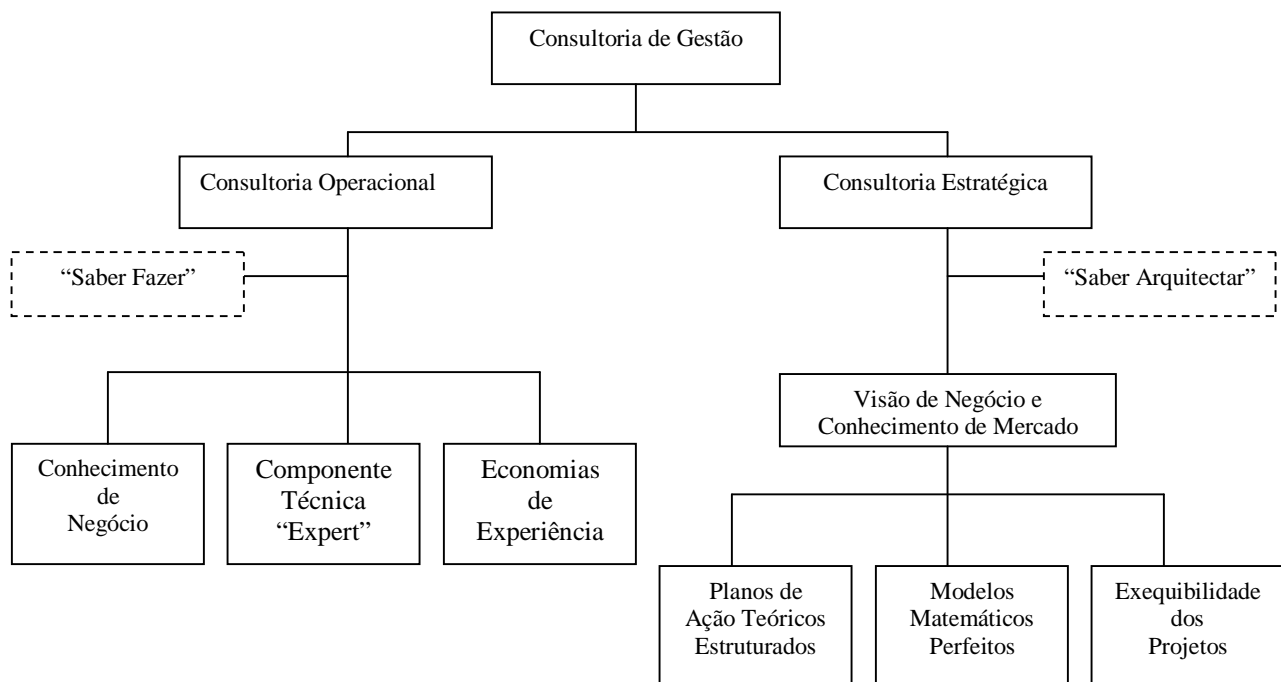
Consultoria de Gestão

Consultoria Operacional

Consultoria Estratégica

“Saber Fazer”

“Saber Arquitectar”

Visão de Negócio e Conhecimento de Mercado

Conhecimento de Negócio

Componente Técnica “Expert”

Economias de Experiência

Planos de Ação Teóricos Estruturados

Modelos Matemáticos Perfeitos

Exequibilidade dos Projetos